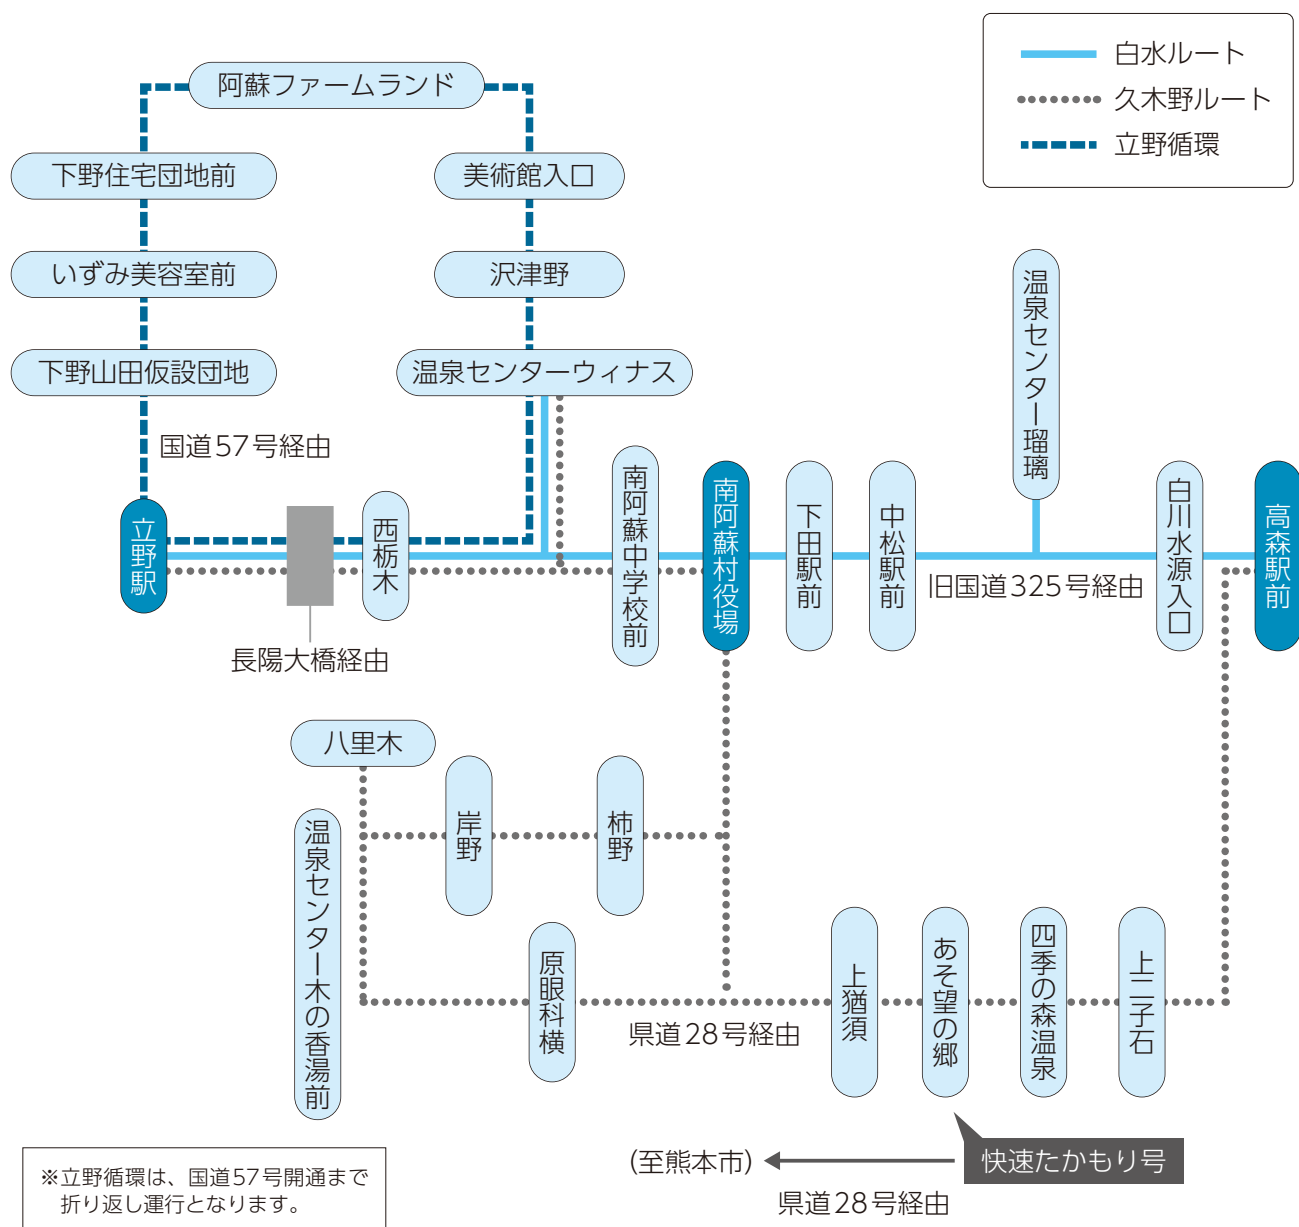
白水ルート
久木野ルート
立野循環

阿蘇ファームランド
下野住宅団地前
美術館入口
いずみ美容室前
沢津野
下野山田仮設団地
温泉センターウィナス
国道57号経由
温泉センター瑠璃
立野駅
西栃木
南阿蘇中学校前
南阿蘇村役場
下田駅前
中松駅前
旧国道325号経由
白川水源入口
高森駅前
長陽大橋経由
八里木
岸野
柿野
温泉センター木の香湯前
原眼科横
県道28号経由
上猶須
あそ望の郷
四季の森温泉
上二子石
※立野循環は、国道57号開通まで折り返し運行となります。
(至熊本市)
快速たかもり号
県道28号経由